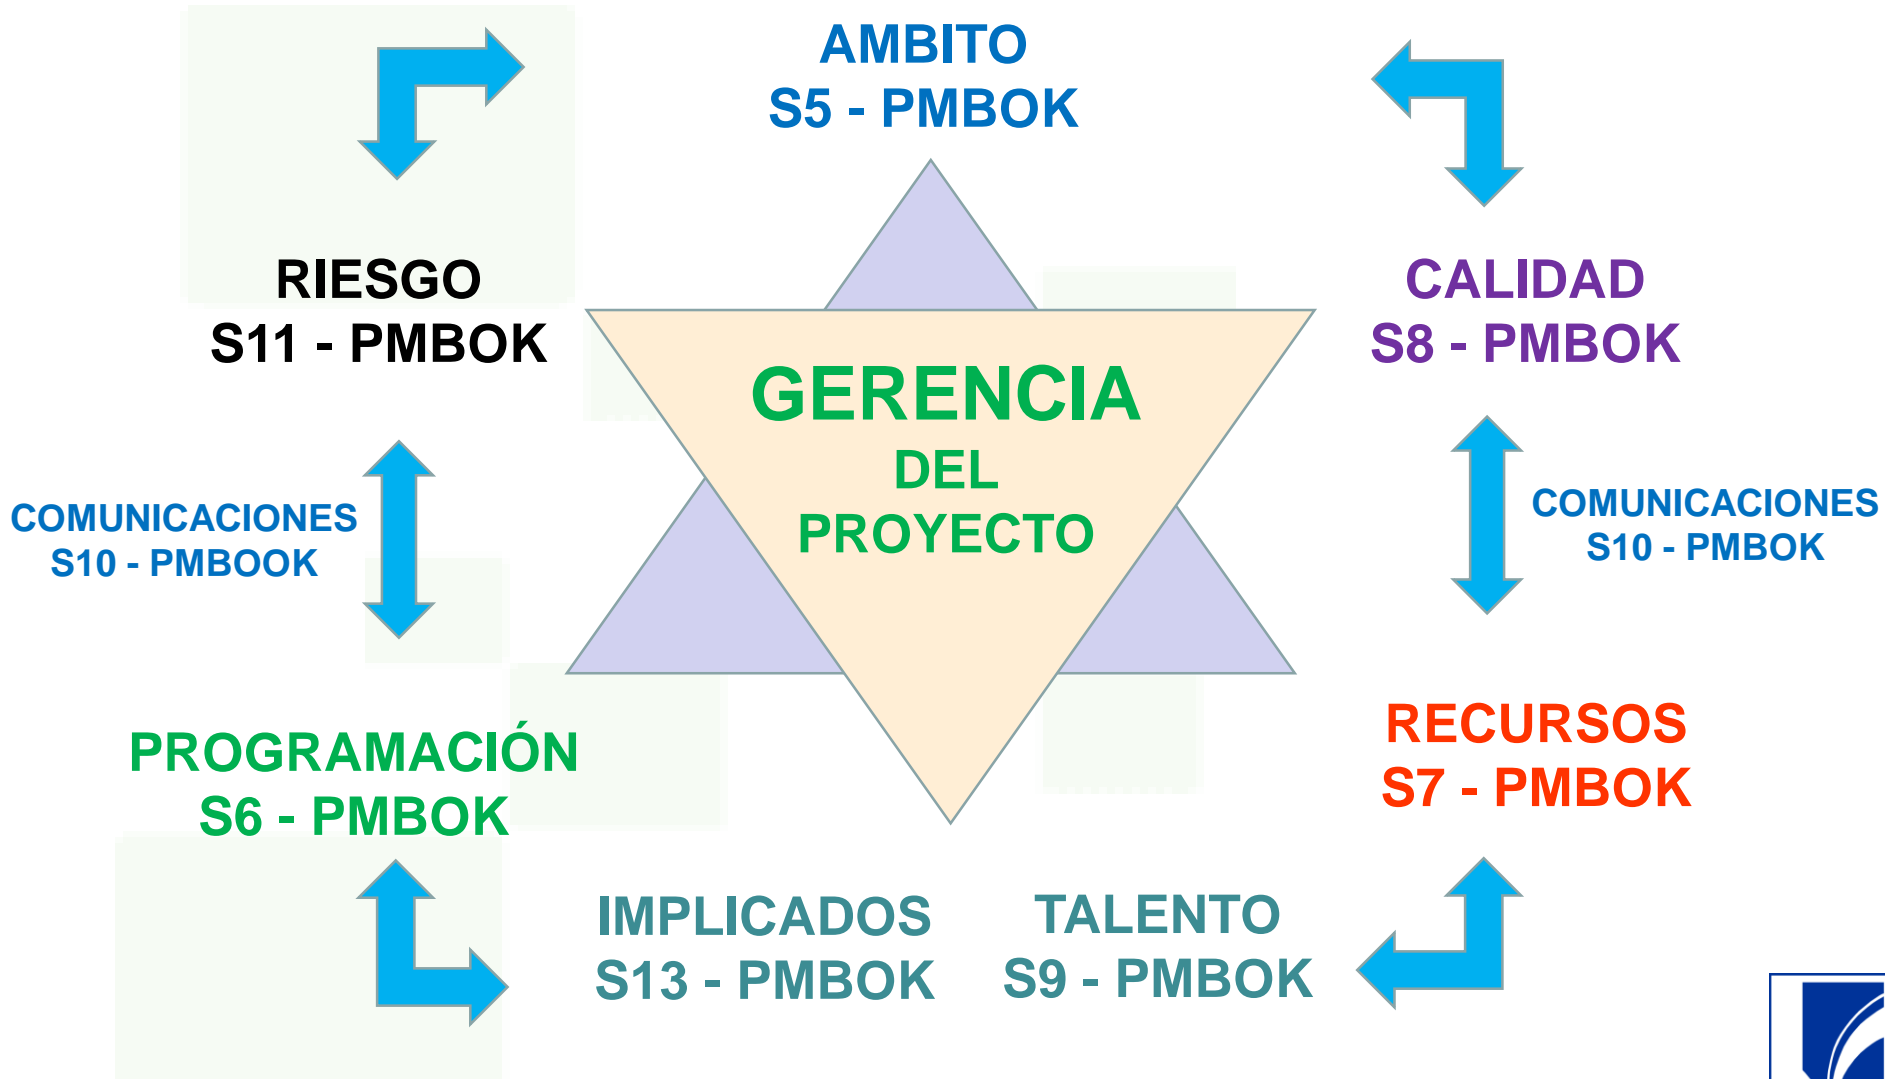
AMBITO
S5 - PMBOK

RIESGO
S11 - PMBOK

CALIDAD
S8 - PMBOK

GERENCIA
DEL
PROYECTO

COMUNICACIONES
S10 - PMBOOK

COMUNICACIONES
S10 - PMBOK

PROGRAMACIÓN
S6 - PMBOK

RECURSOS
S7 - PMBOK

IMPLICADOS
S13 - PMBOK

TALENTO
S9 - PMBOK